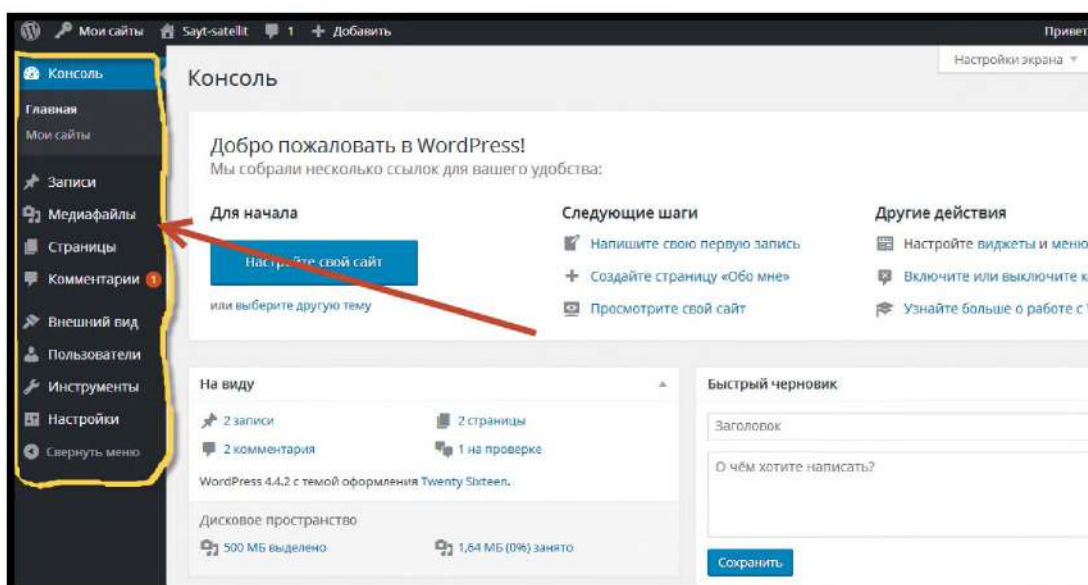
Мои сайты Sayt-satellt 1 + Добавить Привет

Консоль

Главная
Мои сайты

Записи
Медиафайлы
Страницы
Комментарии 1
Внешний вид
Пользователи
Инструменты
Настройки
Свернуть меню

Консоль

Настройки экрана

Добро пожаловать в WordPress!
Мы собрали несколько ссылок для вашего удобства:

Для начала

Настройте свой сайт

или выберите другую тему

Следующие шаги

Напишите свою первую запись
Создайте страницу «Обо мне»
Просмотрите свой сайт

Другие действия

Настройте виджеты и меню
Включите или выключите к
Узнайте больше о работе с

На виду

2 записи
2 страницы
2 комментария
1 на проверке

WordPress 4.4.2 с темой оформления Twenty Sixteen.

Дисковое пространство

500 МБ выделено
1,64 МБ (0%) занято

Быстрый черновик

Заголовок

О чём хотите написать?

Сохранить